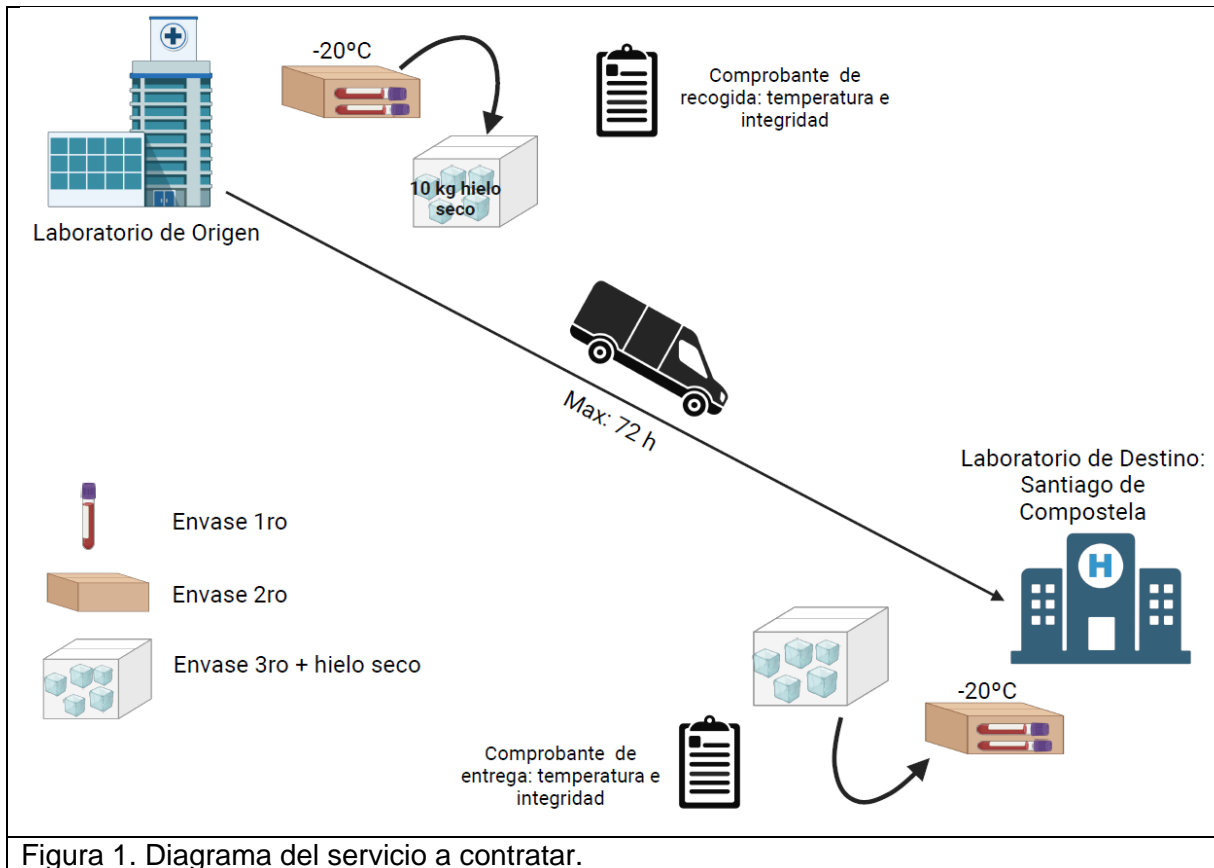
-20ºC

Comprobante de recogida: temperatura e integridad

10 kg hielo seco

Laboratorio de Origen

Max: 72 h

Laboratorio de Destino: Santiago de Compostela

H

Envase 1ro

Envase 2ro

Envase 3ro + hielo seco

-20ºC

Comprobante de entrega: temperatura e integridad

Figura 1. Diagrama del servicio a contratar.